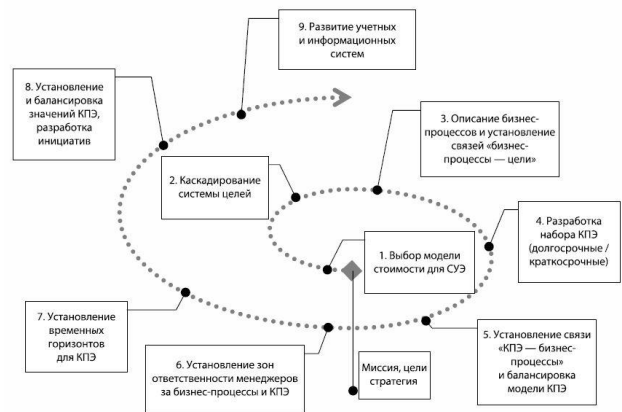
9. Развитие учетных и информационных систем

8. Установление и балансировка значений КПЭ, разработка инициатив

3. Описание бизнес-процессов и установление связей «бизнес-процессы — цели»

2. Каскадирование системы целей

4. Разработка набора КПЭ (долгосрочные / краткосрочные)

1. Выбор модели стоимости для СУЭ

7. Установление временных горизонтов для КПЭ

5. Установление связи «КПЭ — бизнес-процессы» и балансировка модели КПЭ

6. Установление зон ответственности менеджеров за бизнес-процессы и КПЭ

Миссия, цели стратегия